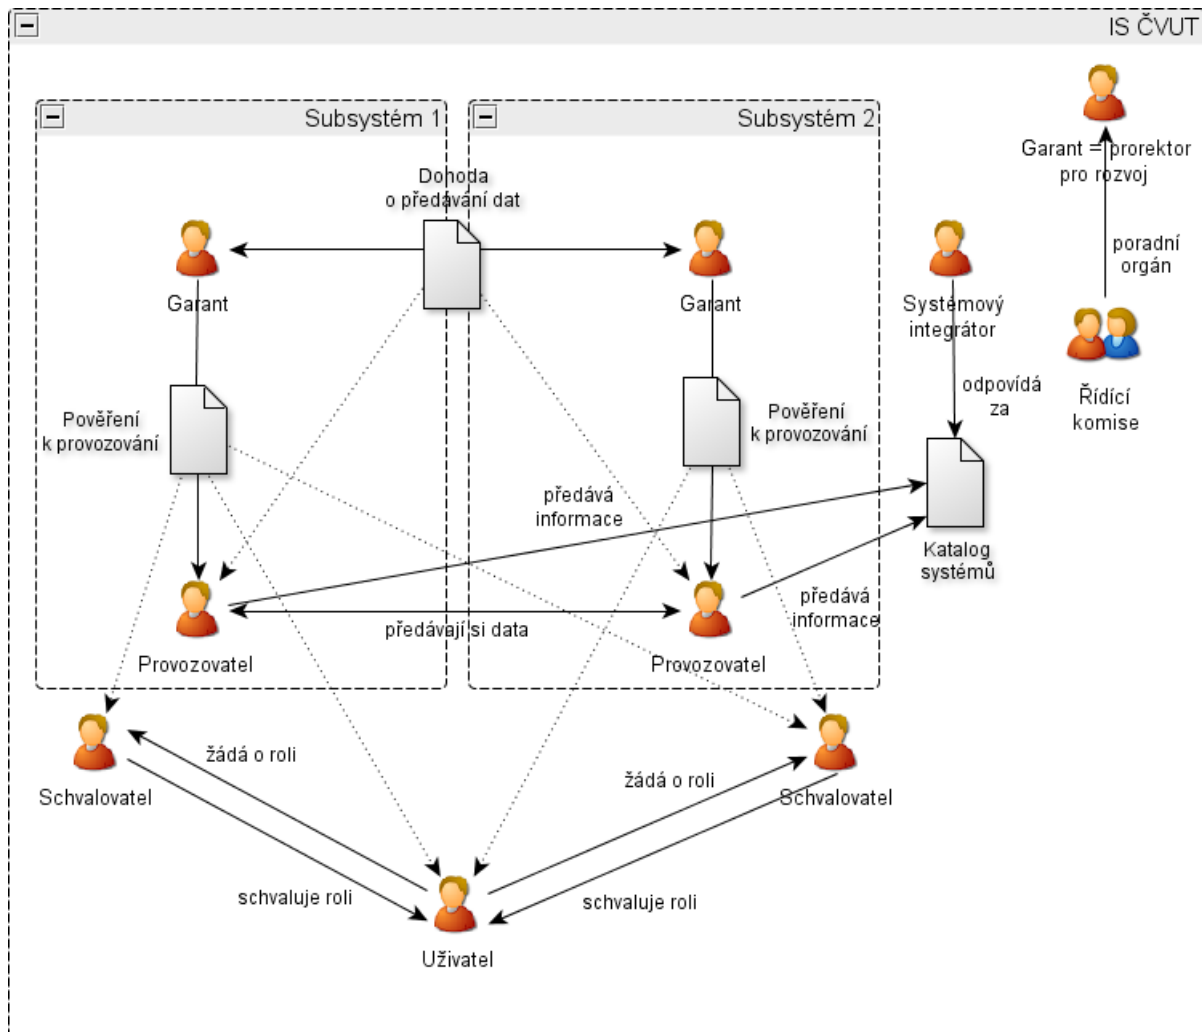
IS ČVUT

Subsystém 1

Subsystém 2

Dohoda o předávání dat

Garant = prorektor pro rozvoj

poradní orgán

Řídící komise

Garant

Garant

Systémový integrátor

odpovídá za

Pověření k provozování

Pověření k provozování

předává informace

Katalog systémů

předává informace

předávají si data

Provozovatel

Provozovatel

Schvalovatel

žádá o roli

žádá o roli

Schvalovatel

schvaluje roli

schvaluje roli

Uživatel